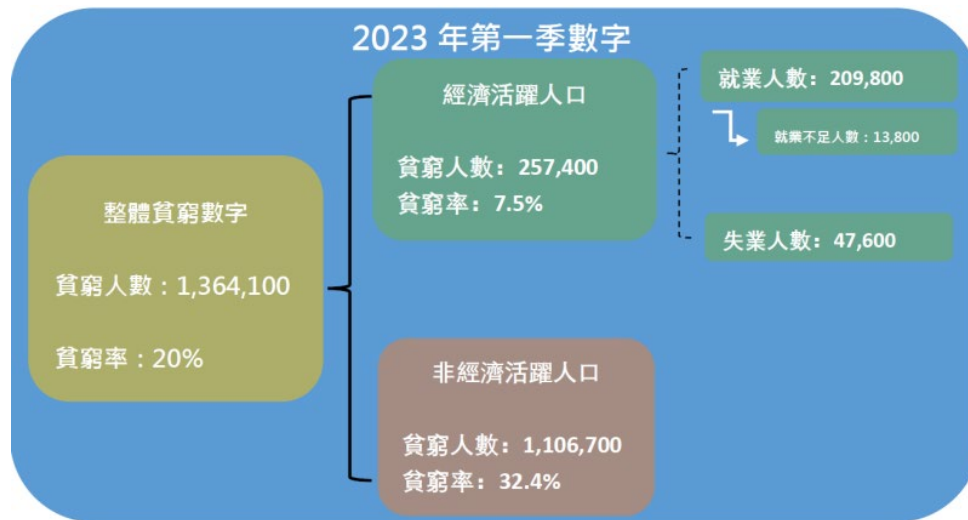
2023 年第一季數字

整體貧窮數字

貧窮人數：1,364,100

貧窮率：20%

經濟活躍人口

貧窮人數：257,400
貧窮率：7.5%

就業人數：209,800

就業不足人數：13,800

失業人數：47,600

非經濟活躍人口

貧窮人數：1,106,700
貧窮率：32.4%